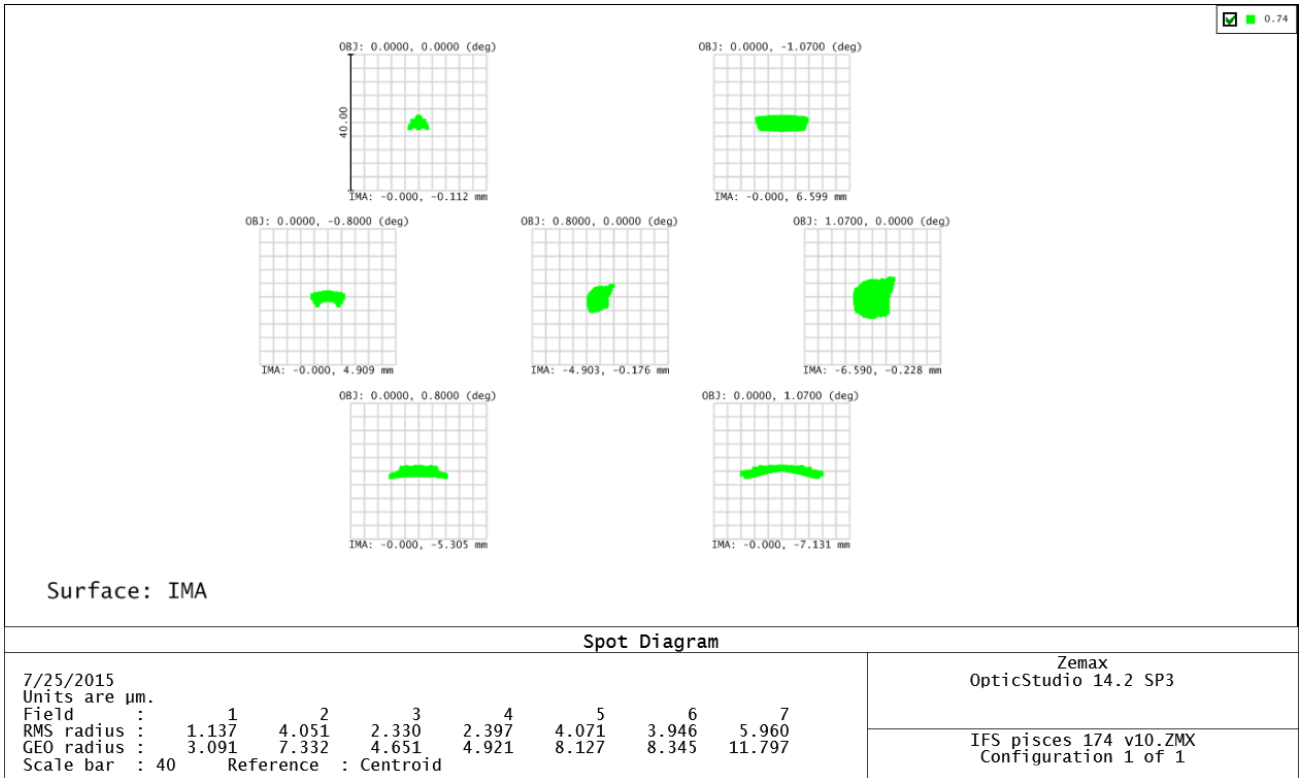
0.74

OBJ: 0.0000, 0.0000 (deg)

40.00

IMA: -0.000, -0.112 mm

OBJ: 0.0000, -1.0700 (deg)

IMA: -0.000, 6.599 mm

OBJ: 0.0000, -0.8000 (deg)

IMA: -0.000, 4.909 mm

OBJ: 0.8000, 0.0000 (deg)

IMA: -4.903, -0.176 mm

OBJ: 1.0700, 0.0000 (deg)

IMA: -6.590, -0.228 mm

OBJ: 0.0000, 0.8000 (deg)

IMA: -0.000, -5.305 mm

OBJ: 0.0000, 1.0700 (deg)

IMA: -0.000, -7.131 mm

Surface: IMA

Spot Diagram

7/25/2015
Units are µm.

| Field : | 1 | 2 | 3 | 4 | 5 | 6 | 7 |
|---|---|---|---|---|---|---|---|
| RMS radius : | 1.137 | 4.051 | 2.330 | 2.397 | 4.071 | 3.946 | 5.960 |
| GEO radius : | 3.091 | 7.332 | 4.651 | 4.921 | 8.127 | 8.345 | 11.797 |

Scale bar : 40 Reference : Centroid

Zemax
OpticStudio 14.2 SP3

IFS pisces 174 v10.ZMX
Configuration 1 of 1